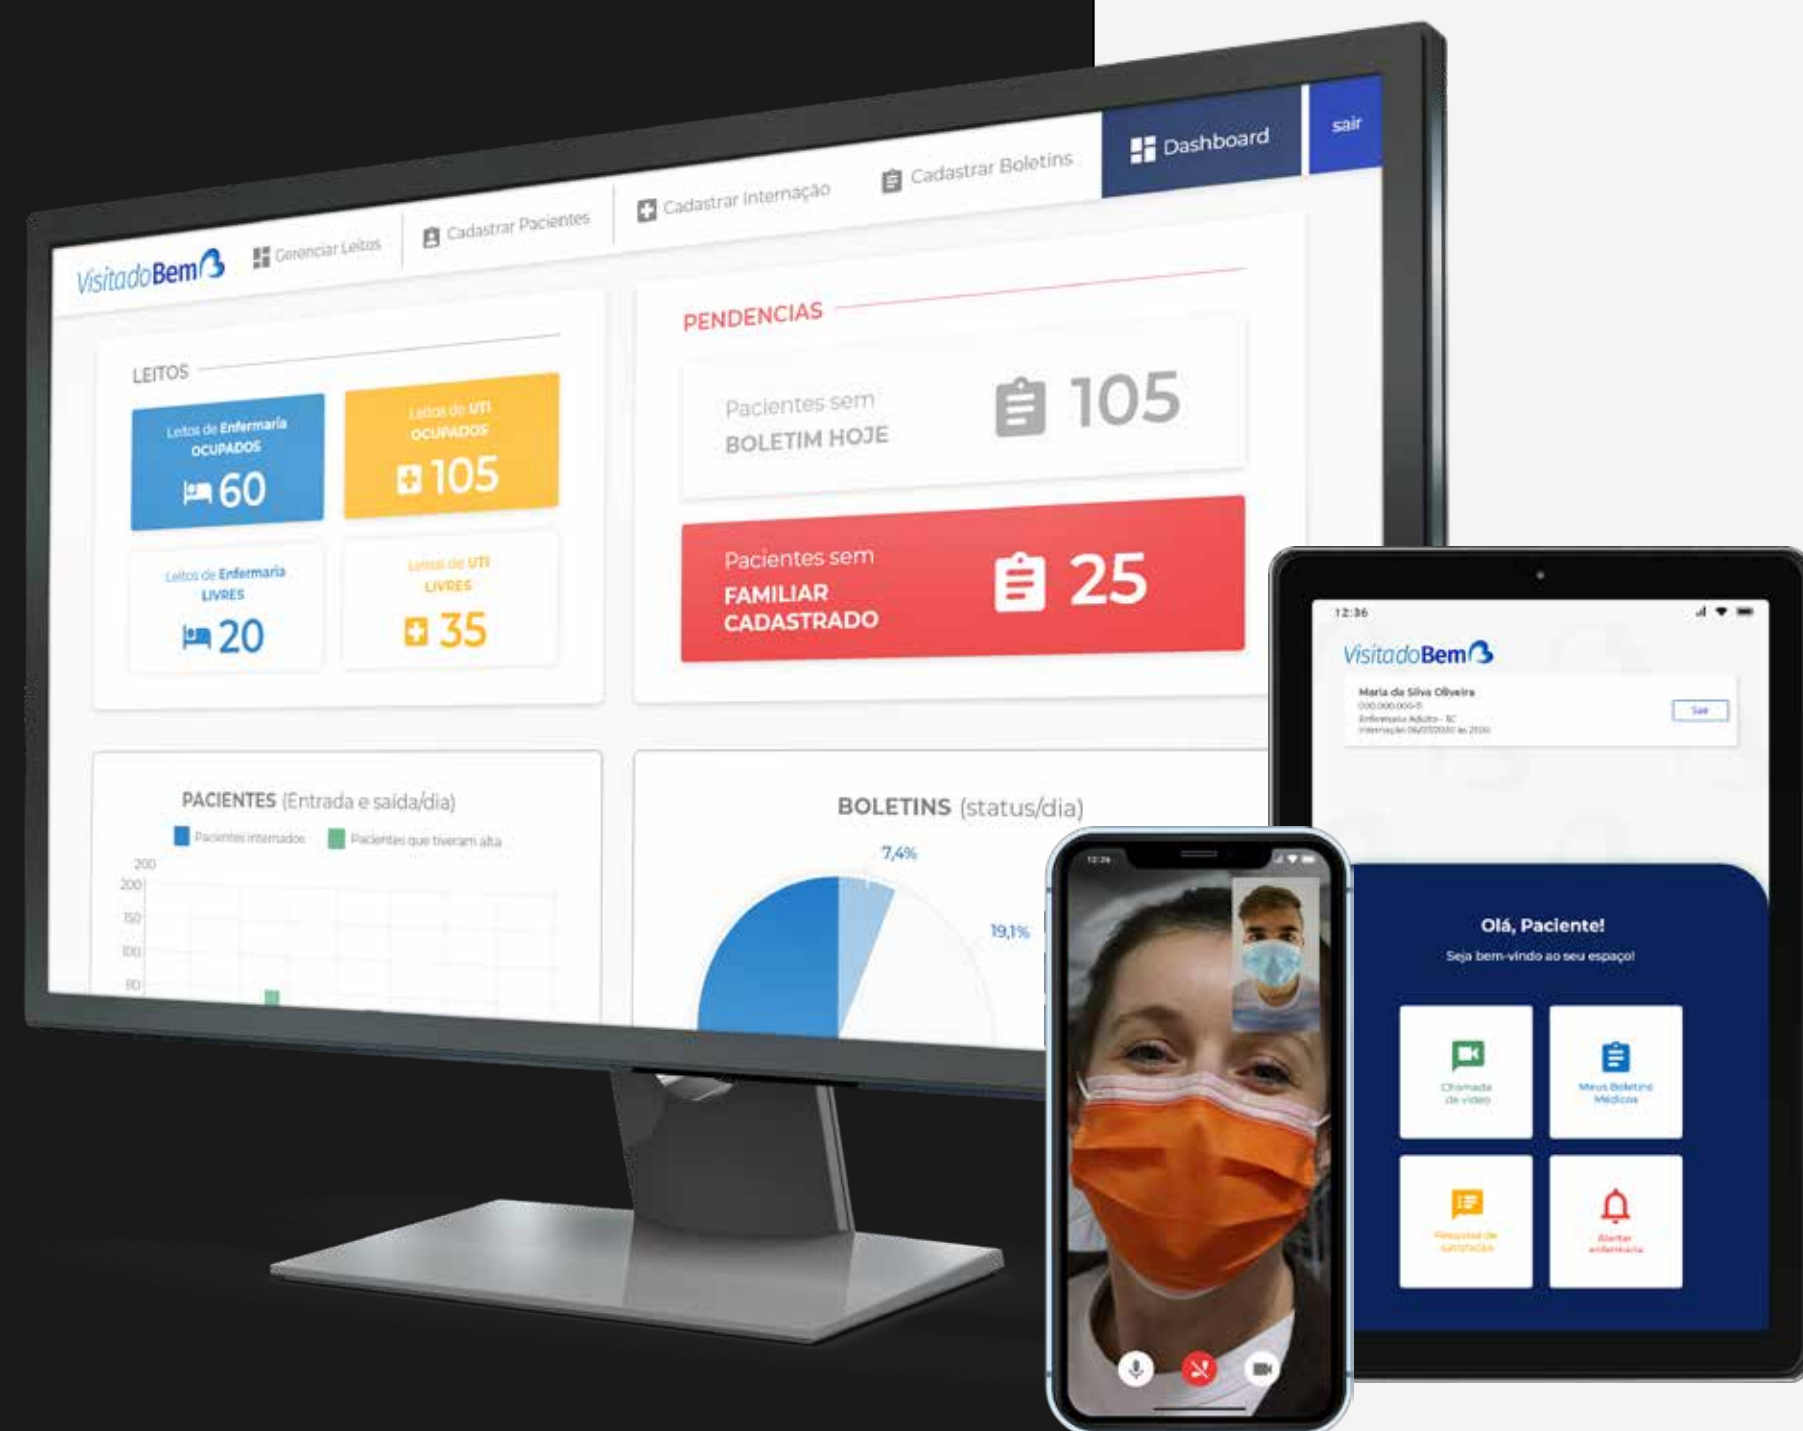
VisitadoBem

Gerenciar Leitos

Cadastrar Pacientes

Cadastrar Internação

Cadastrar Boletins

Dashboard

sair

LEITOS

Leitos de Enfermaria OCUPADOS 60

Leitos de UTI OCUPADOS 105

Leitos de Enfermaria LIVRES 20

Leitos de UTI LIVRES 35

PENDENCIAS

Pacientes sem BOLETIM HOJE 105

Pacientes sem FAMILIAR CADASTRADO 25

PACIENTES (Entrada e saída/dia)

Pacientes internados

Pacientes que tiveram alta

200

200

150

100

50

BOLETINS (status/dia)

7,4%

19,1%

12:36

VisitadoBem

Maria da Silva Oliveira

000.000.000-0

Enfermaria Adulto - SC

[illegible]

Sair

Olá, Paciente!

Seja bem-vindo ao seu espaço!

Chamada de vídeo

Meus Boletins Médicos

Pesquisa de satisfação

Alertar enfermaria

12:36